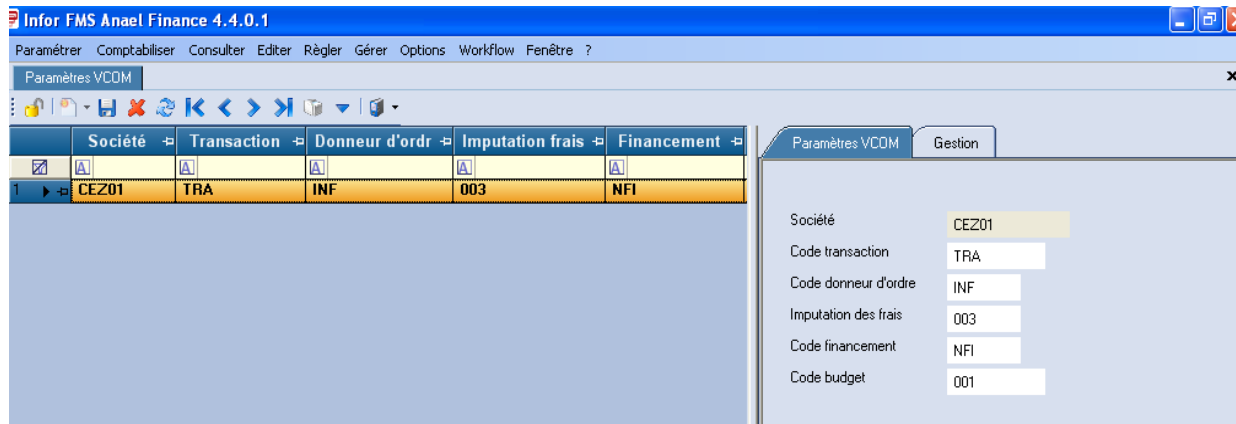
Infor FMS Anael Finance 4.4.0.1

Paramétrer Comptabiliser Consulter Editer Règler Gérer Options Workflow Fenêtre ?

Paramètres VCOM

| | Société | Transaction | Donneur d'ordr | Imputation frais | Financement |
|---|---|---|---|---|---|
| | | | | | |
| 1 | CEZ01 | TRA | INF | 003 | NFI |

Paramètres VCOM | Gestion

Société CEZ01
Code transaction TRA
Code donneur d'ordre INF
Imputation des frais 003
Code financement NFI
Code budget 001